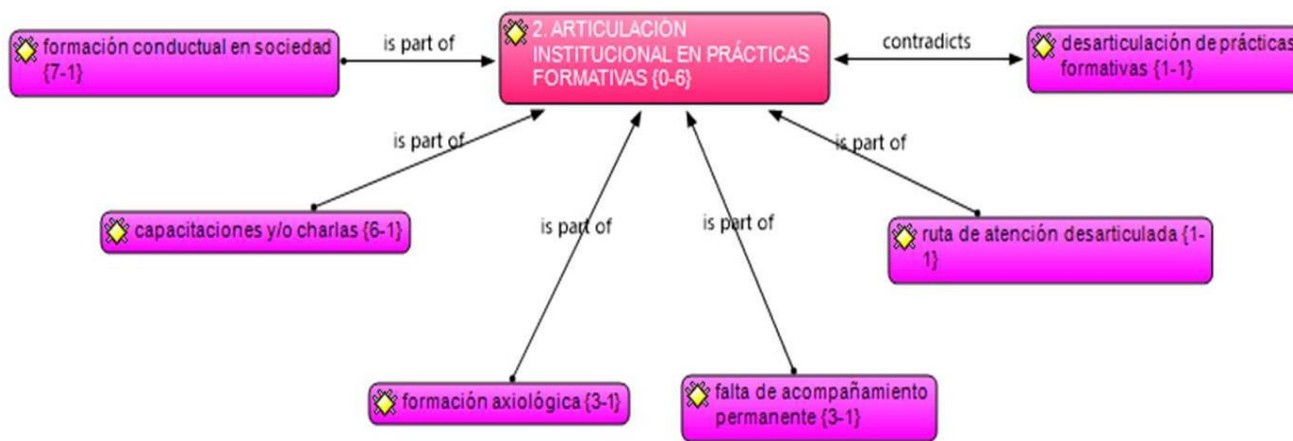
formación conductual en sociedad {7-1}

is part of

2. ARTICULACIÓN INSTITUCIONAL EN PRÁCTICAS FORMATIVAS {0-6}

contradicts

desarticulación de prácticas formativas {1-1}

is part of

is part of

capacitaciones y/o charlas {6-1}

is part of

is part of

ruta de atención desarticulada {1-1}

formación axiológica {3-1}

falta de acompañamiento permanente {3-1}